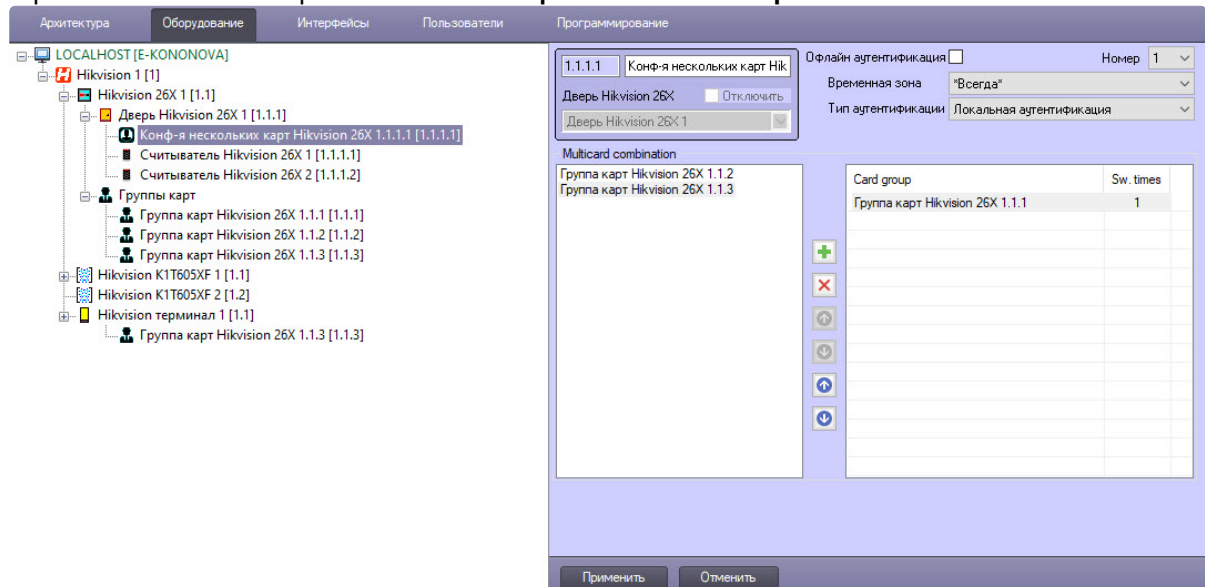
Архитектура Оборудование Интерфейсы Пользователи Программирование

LOCALHOST [E-KONONOVA]
Hikvision 1 [1]
Hikvision 26X 1 [1.1]
Дверь Hikvision 26X 1 [1.1.1]
Конф-я нескольких карт Hikvision 26X 1.1.1.1 [1.1.1.1]
Считыватель Hikvision 26X 1 [1.1.1.1]
Считыватель Hikvision 26X 2 [1.1.1.2]
Группы карт
Группа карт Hikvision 26X 1.1.1 [1.1.1]
Группа карт Hikvision 26X 1.1.2 [1.1.2]
Группа карт Hikvision 26X 1.1.3 [1.1.3]
Hikvision K1T605XF 1 [1.1]
Hikvision K1T605XF 2 [1.2]
Hikvision терминал 1 [1.1]
Группа карт Hikvision 26X 1.1.3 [1.1.3]

1.1.1.1 Конф-я нескольких карт Hik
Дверь Hikvision 26X Отключить
Дверь Hikvision 26X 1

Офлайн аутентификация
Номер 1
Временная зона *Всегда*
Тип аутентификации Локальная аутентификация

Multicard combination
Группа карт Hikvision 26X 1.1.2
Группа карт Hikvision 26X 1.1.3

| Card group | Sw. times |
|---|---|
| Группа карт Hikvision 26X 1.1.1 | 1 |

Применить Отменить